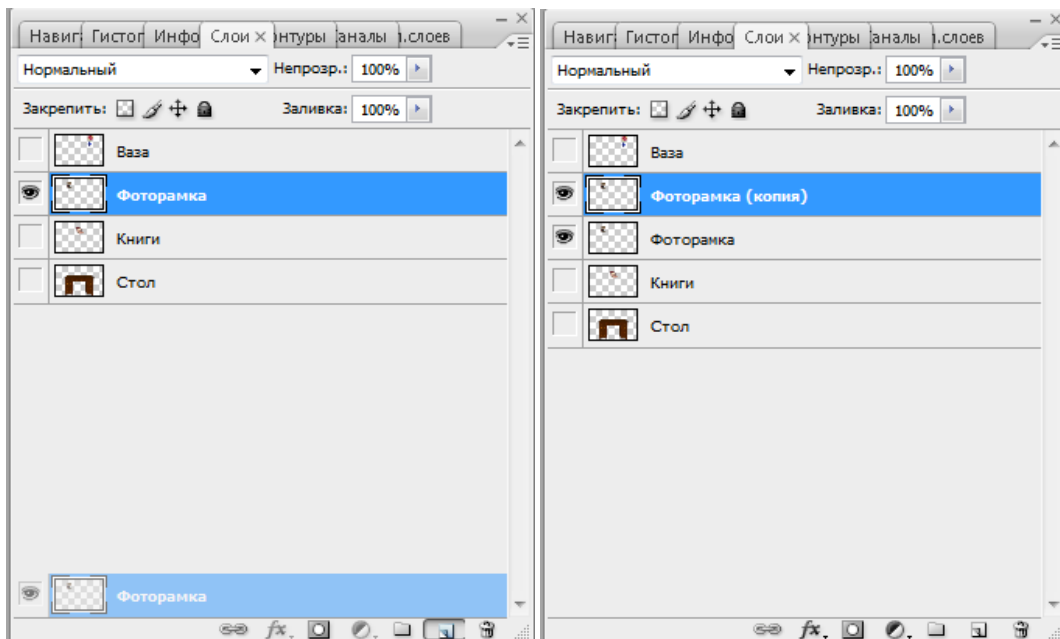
Навиг Гистог Инфо Слои × )нтуры аналы ı.слоев

Нормальный

Непрозр.: 100%

Закрепить:

Заливка: 100%

Ваза

Фоторамка

Книги

Стол

Фоторамка

$fx$

Навиг Гистог Инфо Слои × )нтуры аналы ı.слоев

Нормальный

Непрозр.: 100%

Закрепить:

Заливка: 100%

Ваза

Фоторамка (копия)

Фоторамка

Книги

Стол

$fx$